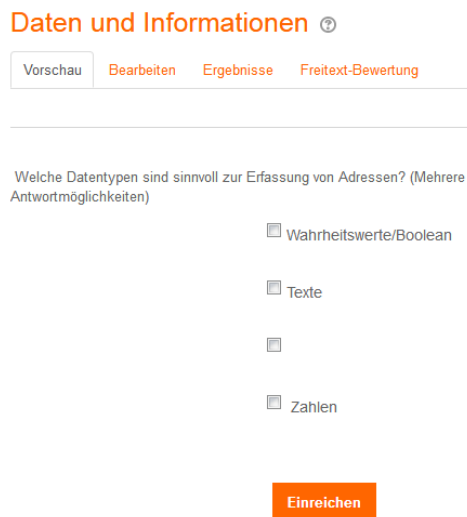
Daten und Informationen ⓘ

Vorschau Bearbeiten Ergebnisse Freitext-Bewertung

Welche Datentypen sind sinnvoll zur Erfassung von Adressen? (Mehrere Antwortmöglichkeiten)

☐ Wahrheitswerte/Boolean

☐ Texte

☐

☐ Zahlen

Einreichen